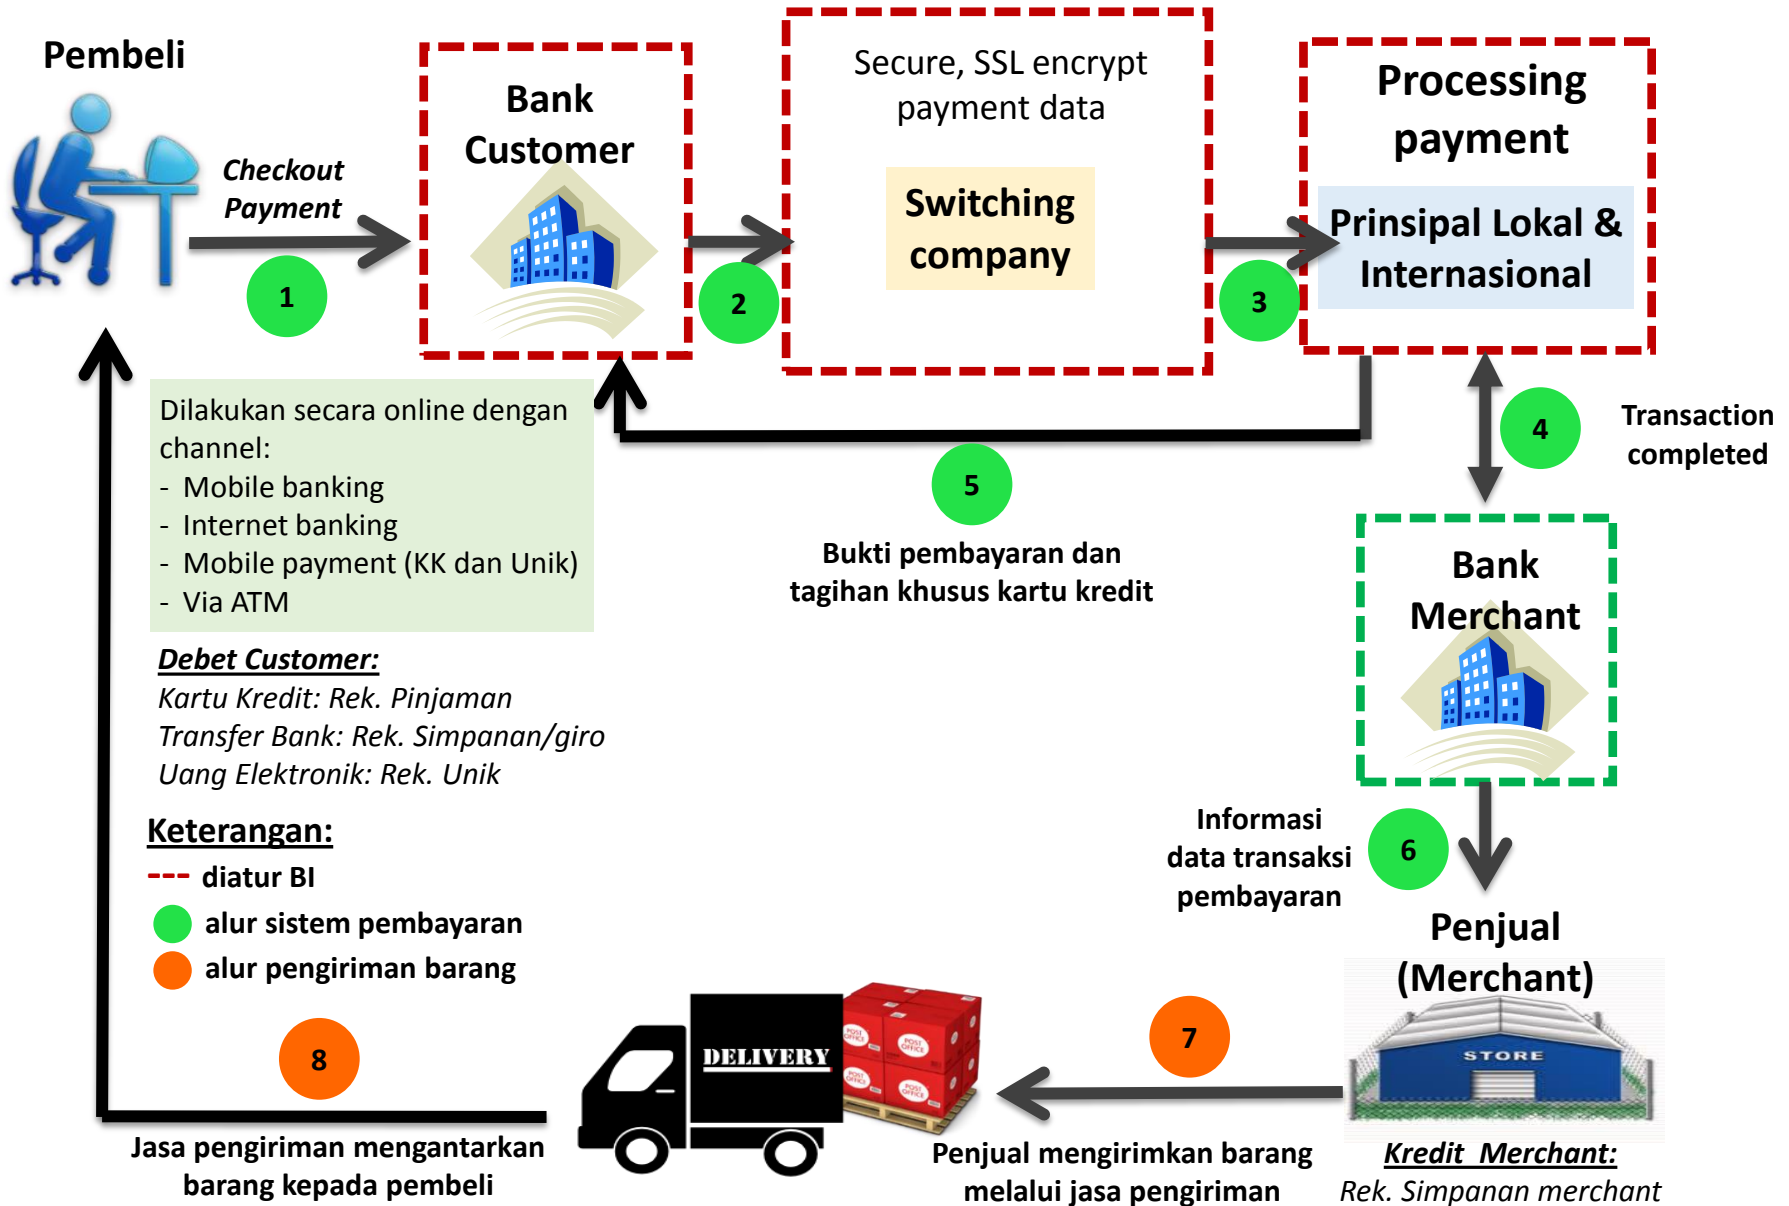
Pembeli

Checkout Payment

1

Bank Customer

2

Secure, SSL encrypt payment data

Switching company

3

Processing payment

Prinsipal Lokal & Internasional

4

Transaction completed

Dilakukan secara online dengan channel:
- Mobile banking
- Internet banking
- Mobile payment (KK dan Unik)
- Via ATM

5

Bukti pembayaran dan tagihan khusus kartu kredit

Bank Merchant

Debet Customer:
Kartu Kredit: Rek. Pinjaman
Transfer Bank: Rek. Simpanan/giro
Uang Elektronik: Rek. Unik

Keterangan:
--- diatur BI
alur sistem pembayaran
alur pengiriman barang

Informasi data transaksi pembayaran

6

Penjual (Merchant)

STORE

8

DELIVERY

POST OFFICE

7

Jasa pengiriman mengantarkan barang kepada pembeli

Penjual mengirimkan barang melalui jasa pengiriman

Kredit Merchant:
Rek. Simpanan merchant